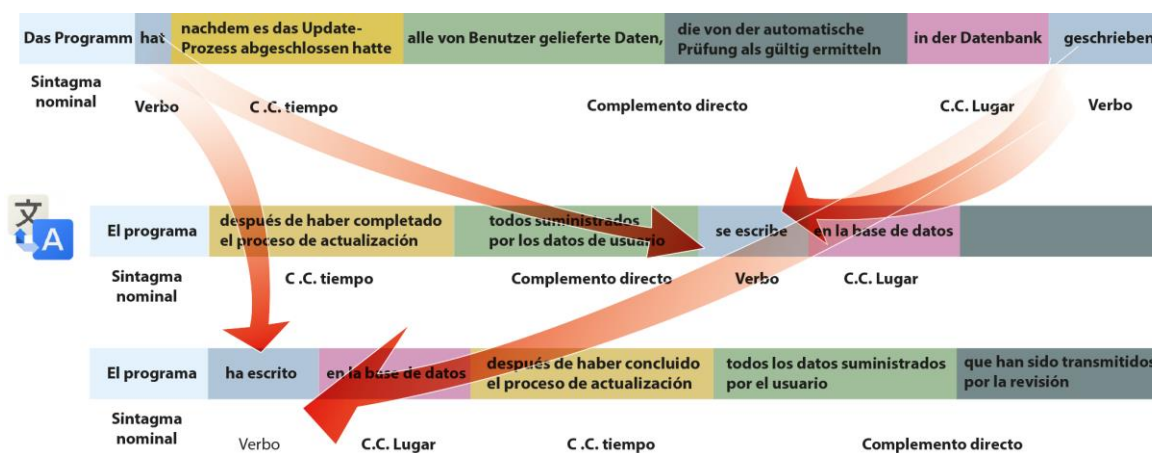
| Das Programm | hat | nachdem es das Update-Prozess abgeschlossen hatte | alle von Benutzer gelieferte Daten, | die von der automatische Prüfung als gültig ermitteln | in der Datenbank | geschrieben |
|---|---|---|---|---|---|---|
| Sintagma nominal | Verbo | C.C. tiempo | Complemento directo | | C.C. Lugar | Verbo |

文 A

| El programa | después de haber completado el proceso de actualización | todos suministrados por los datos de usuario | se escribe | en la base de datos | |
|---|---|---|---|---|---|
| Sintagma nominal | C.C. tiempo | Complemento directo | Verbo | C.C. Lugar | |

| El programa | ha escrito | en la base de datos | después de haber concluido el proceso de actualización | todos los datos suministrados por el usuario | que han sido transmitidos por la revisión |
|---|---|---|---|---|---|
| Sintagma nominal | Verbo | C.C. Lugar | C.C. tiempo | Complemento directo | |